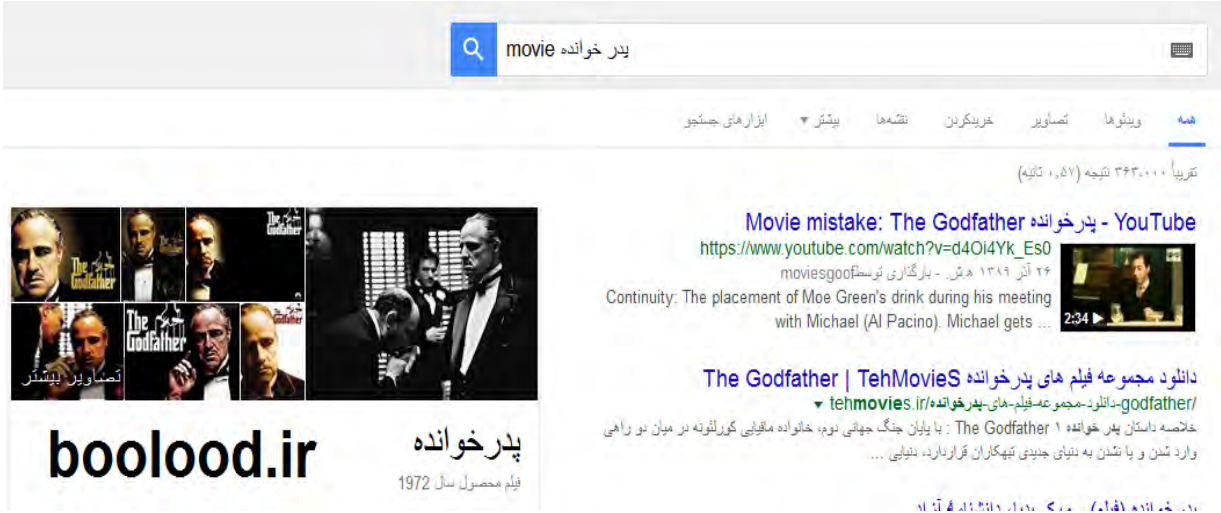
پدر خوانده movie

همه ویدئوها تصاویر خریدکردن نقشه‌ها بیشتر ▾ ابزارهای جستجو

تقریباً ۳۶۳,۰۰۰ نتیجه (۰,۵۷ ثانیه)

YouTube - پدرخوانده Movie mistake: The Godfather
https://www.youtube.com/watch?v=d4Oi4Yk_Es0
۲۶ آذر ۱۳۸۹ ه‍.ش. - بارگذاری توسط moviesgoof
Continuity: The placement of Moe Green's drink during his meeting with Michael (Al Pacino). Michael gets ...
2:34

دانلود مجموعه فیلم های پدرخوانده The Godfather | TehMovieS
tehmovies.ir/دانلود-مجموعه-فیلم-های-پدرخوانده-godfather/ ▾
خلاصه داستان پدر خوانده ۱ The Godfather : با پایان جنگ جهانی دوم، خانواده مافیایی کورلئونه در میان دو راهی وارد شدن و یا نشدن به دنیای جدیدی تبهکاران قراردارد، دنیایی ...

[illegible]

The Godfather
تصاویر بیشتر

پدرخوانده
فیلم محصول سال 1972

boolood.ir